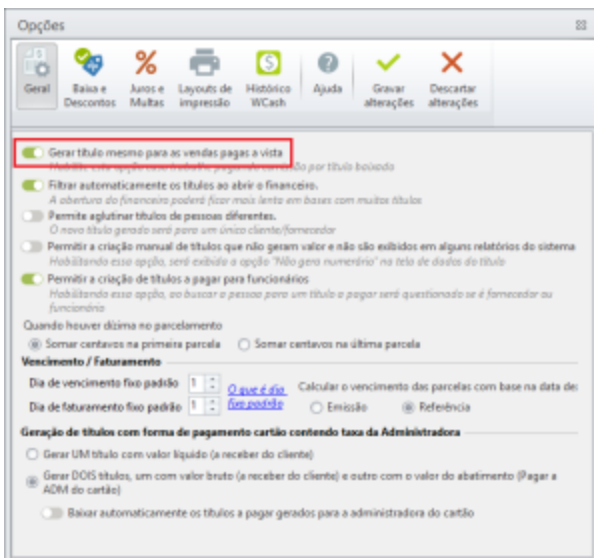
Opções

Geral
Baixa e Descontos
Juros e Multas
Layouts de impressão
Histórico WCash
Ajuda
Gravar alterações
Descartar alterações

Gerar título mesmo para as vendas pagas a vista
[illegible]

Filtrar automaticamente os títulos ao abrir o financeiro.
A abertura do financeiro poderá ficar mais lenta em bases com muitos títulos

Permite aglutinar títulos de pessoas diferentes.
O novo título gerado será para um único cliente/fornecedor

Permitir a criação manual de títulos que não geram valor e não são exibidos em alguns relatórios do sistema
Habilitando essa opção, será exibida a opção "Não gera numerário" na tela de dados do título

Permitir a criação de títulos a pagar para funcionários
Habilitando essa opção, ao buscar a pessoa para um título a pagar será questionado se é fornecedor ou funcionário

Quando houver dízima no parcelamento
Somar centavos na primeira parcela
Somar centavos na última parcela

Vencimento / Faturamento
Dia de vencimento fixo padrão 1
Dia de faturamento fixo padrão 1
O que é dia fixo padrão
Calcular o vencimento das parcelas com base na data de:
Emissão
Referência

Geração de títulos com forma de pagamento cartão contendo taxa da Administradora
Gerar UM título com valor líquido (a receber do cliente)
Gerar DOIS títulos, um com valor bruto (a receber do cliente) e outro com o valor do abatimento (Pagar a ADM do cartão)
Baixar automaticamente os títulos a pagar gerados para a administradora do cartão